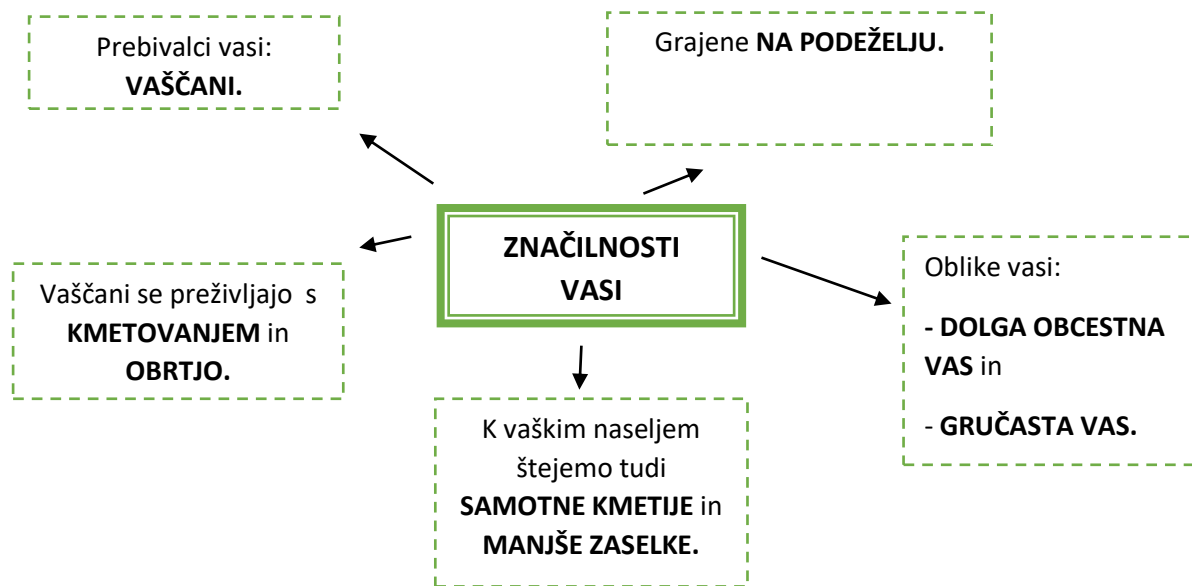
ZNAČILNOSTI VASI

Prebivalci vasi: VAŠČANI.

Grajene NA PODEŽELJU.

Vaščani se preživljajo s KMETOVANJEM in OBRTJO.

Oblike vasi:

- DOLGA OBCESTNA VAS in

- GRUČASTA VAS.

K vaškim naseljem štejemo tudi SAMOTNE KMETIJE in MANJŠE ZASELKE.